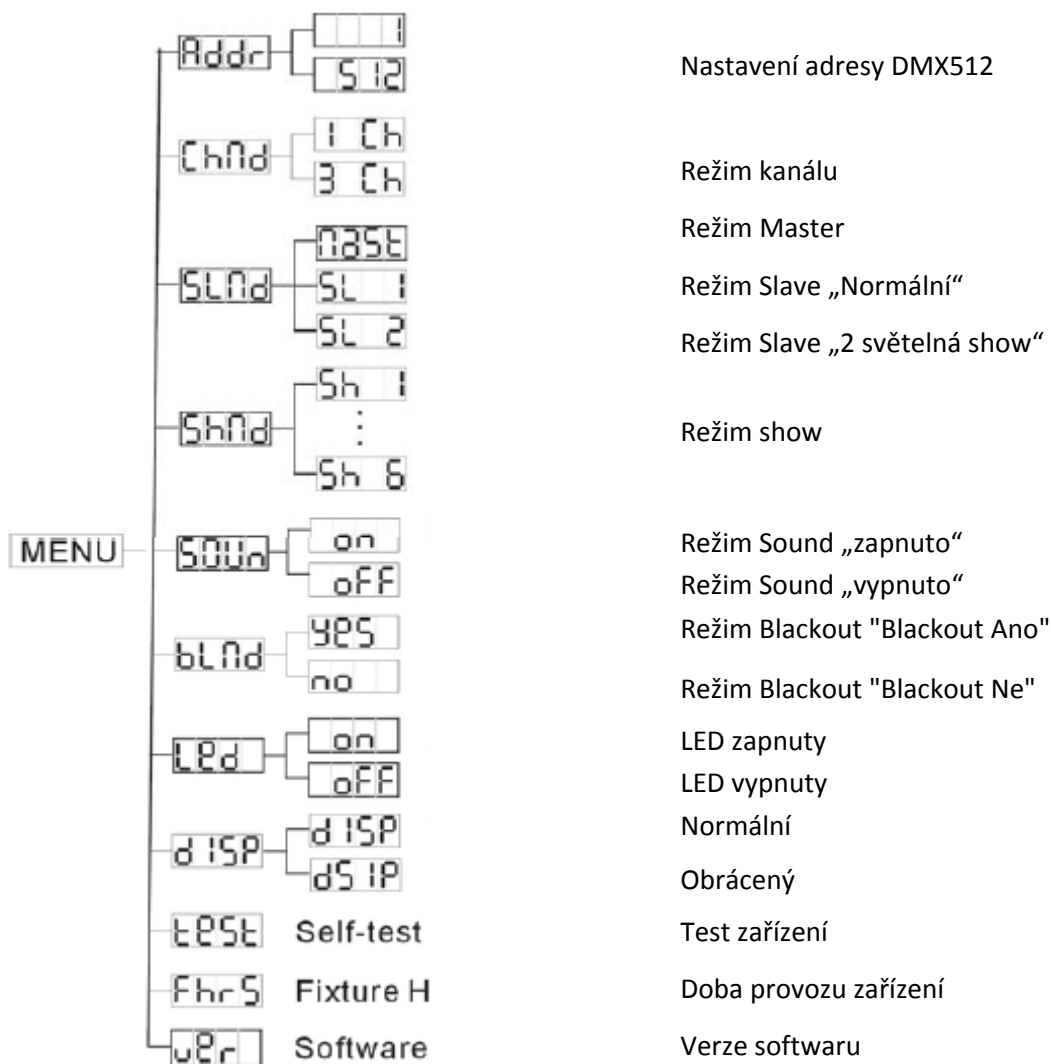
MENU

Addr
1
512
Nastavení adresy DMX512

ChMd
1 Ch
3 Ch
Režim kanálu

SLMd
MASt
Režim Master
SL 1
Režim Slave „Normální"
SL 2
Režim Slave „2 světelná show"

ShMd
Sh 1
:
Sh 6
Režim show

SOUn
on
Režim Sound „zapnuto"
oFF
Režim Sound „vypnuto"

bLMd
YES
Režim Blackout "Blackout Ano"
no
Režim Blackout "Blackout Ne"

LEd
on
LED zapnuty
oFF
LED vypnuty

dISP
dISP
Normální
dSIP
Obrácený

tESt Self-test
Test zařízení

FhrS Fixture H
Doba provozu zařízení

uEr Software
Verze softwaru